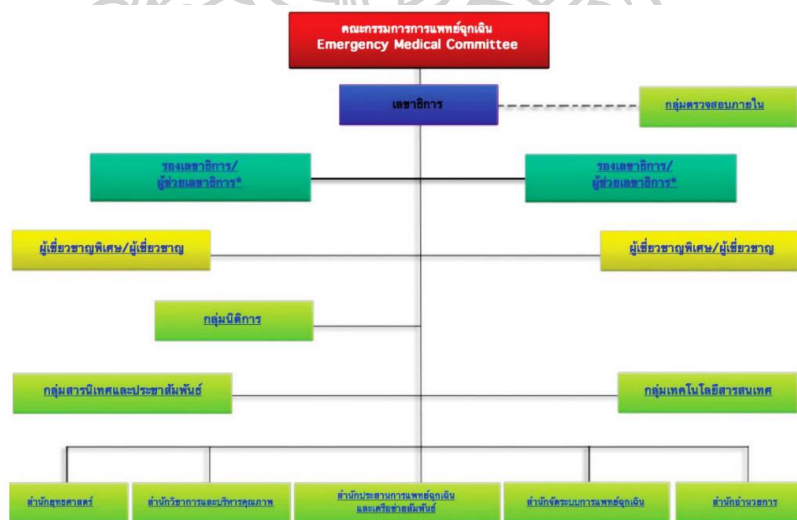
คณะกรรมการการแพทย์ฉุกเฉิน
Emergency Medical Committee

เลขาธิการ

กลุ่มตรวจสอบภายใน

รองเลขาธิการ/ ผู้ช่วยเลขาธิการ*

รองเลขาธิการ/ ผู้ช่วยเลขาธิการ*

ผู้เชี่ยวชาญพิเศษ/ผู้เชี่ยวชาญ

ผู้เชี่ยวชาญพิเศษ/ผู้เชี่ยวชาญ

กลุ่มนิติการ

กลุ่มสารนิเทศและประชาสัมพันธ์

กลุ่มเทคโนโลยีสารสนเทศ

สำนักยุทธศาสตร์

สำนักวิชาการและบริหารคุณภาพ

สำนักประสานการแพทย์ฉุกเฉิน และเครือข่ายสัมพันธ์

สำนักจัดระบบการแพทย์ฉุกเฉิน

สำนักอำนวยการ